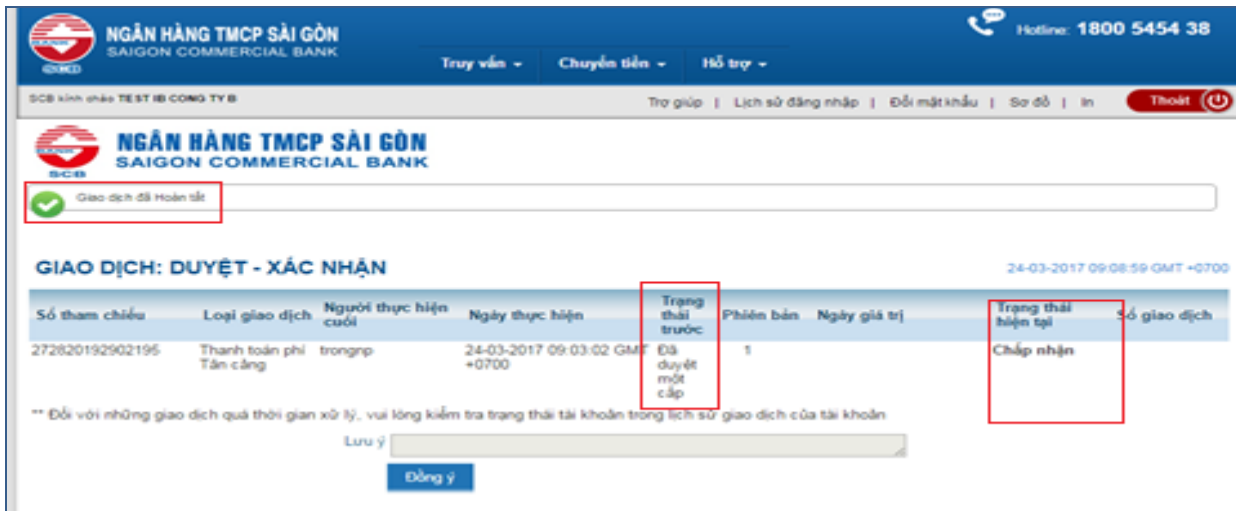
NGÂN HÀNG TMCP SÀI GÒN
SAIGON COMMERCIAL BANK

Hotline: 1800 5454 38

Truy vấn ▾ Chuyển tiền ▾ Hỗ trợ ▾

SCB kính chào TEST IB CONG TY B

Trợ giúp | Lịch sử đăng nhập | Đổi mật khẩu | Sơ đồ | In

Thoát

NGÂN HÀNG TMCP SÀI GÒN
SAIGON COMMERCIAL BANK
SCB

Giao dịch đã Hoàn tất

GIAO DỊCH: DUYỆT - XÁC NHẬN

24-03-2017 09:08:59 GMT +0700

| Số tham chiếu | Loại giao dịch | Người thực hiện cuối | Ngày thực hiện | Trạng thái trước | Phiên bản | Ngày giá trị | Trạng thái hiện tại | Số giao dịch |
|---|---|---|---|---|---|---|---|---|
| 272820192902195 | Thanh toán phí Tân cảng | trongnp | 24-03-2017 09:03:02 GMT +0700 | Đã duyệt một cấp | 1 | | Chấp nhận | |

** Đối với những giao dịch quá thời gian xử lý, vui lòng kiểm tra trạng thái tài khoản trong lịch sử giao dịch của tài khoản

Lưu ý

Đồng ý